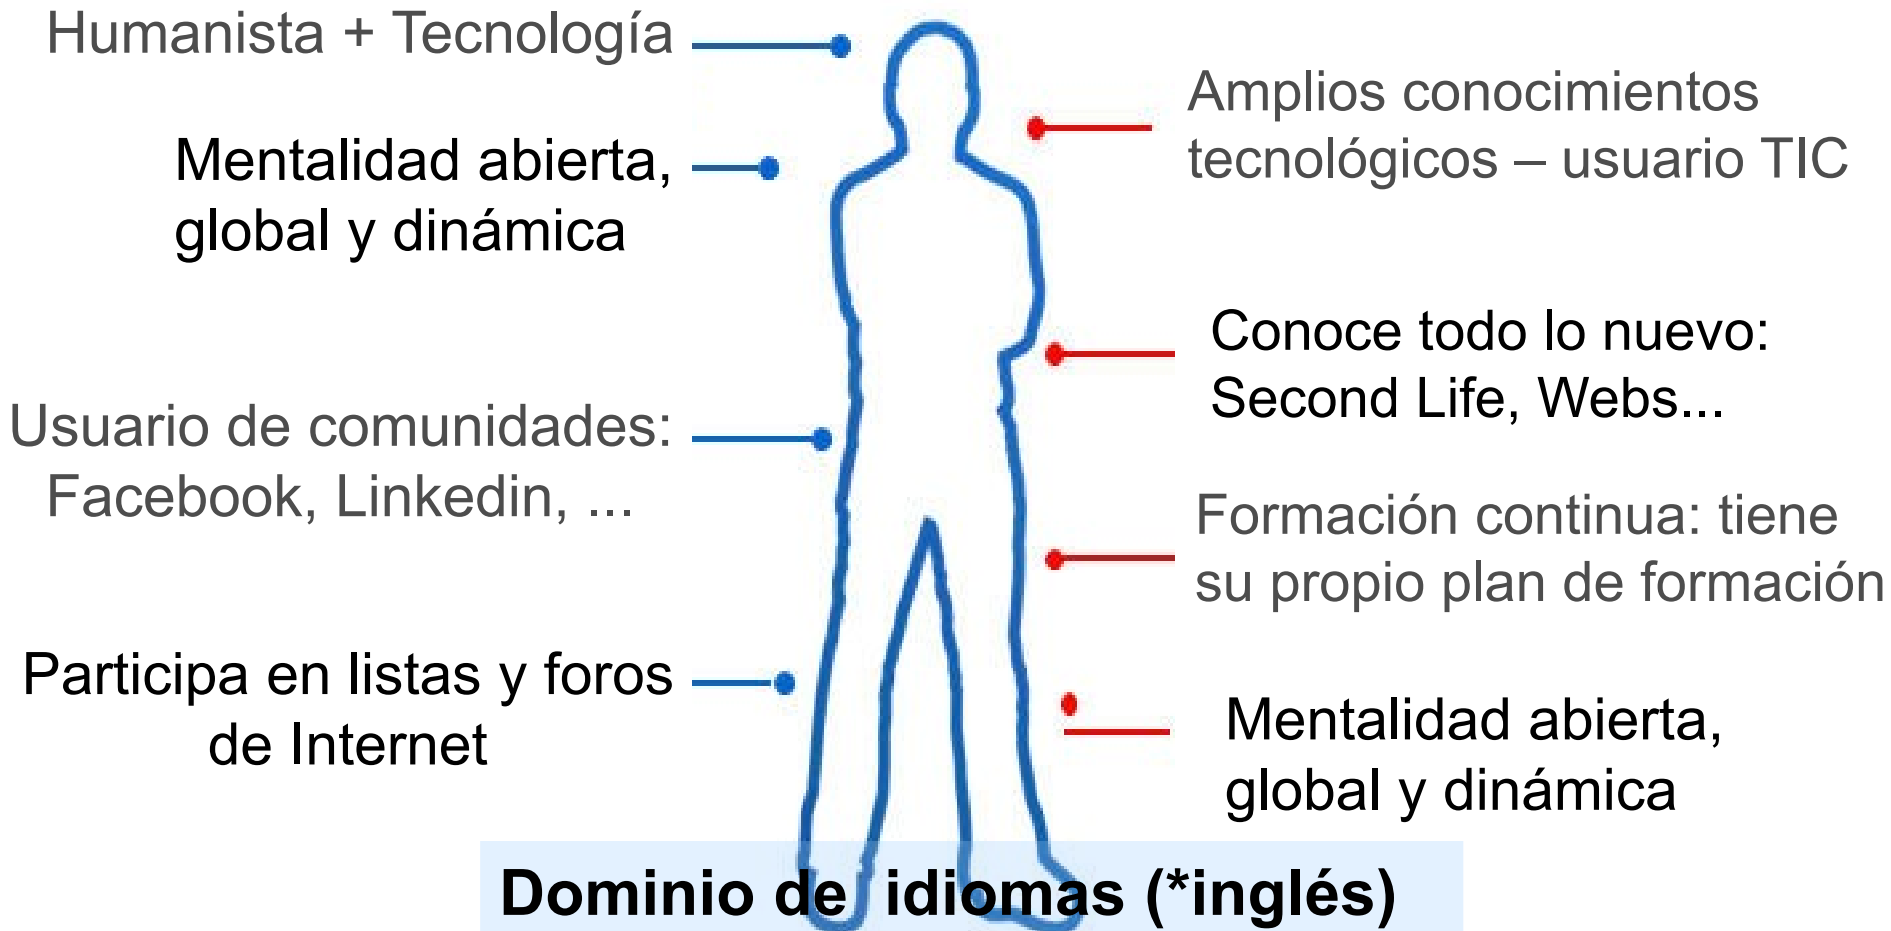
Humanista + Tecnología

Mentalidad abierta, global y dinámica

Usuario de comunidades: Facebook, Linkedin, ...

Participa en listas y foros de Internet

Amplios conocimientos tecnológicos – usuario TIC

Conoce todo lo nuevo: Second Life, Webs...

Formación continua: tiene su propio plan de formación

Mentalidad abierta, global y dinámica

Dominio de idiomas (*inglés)